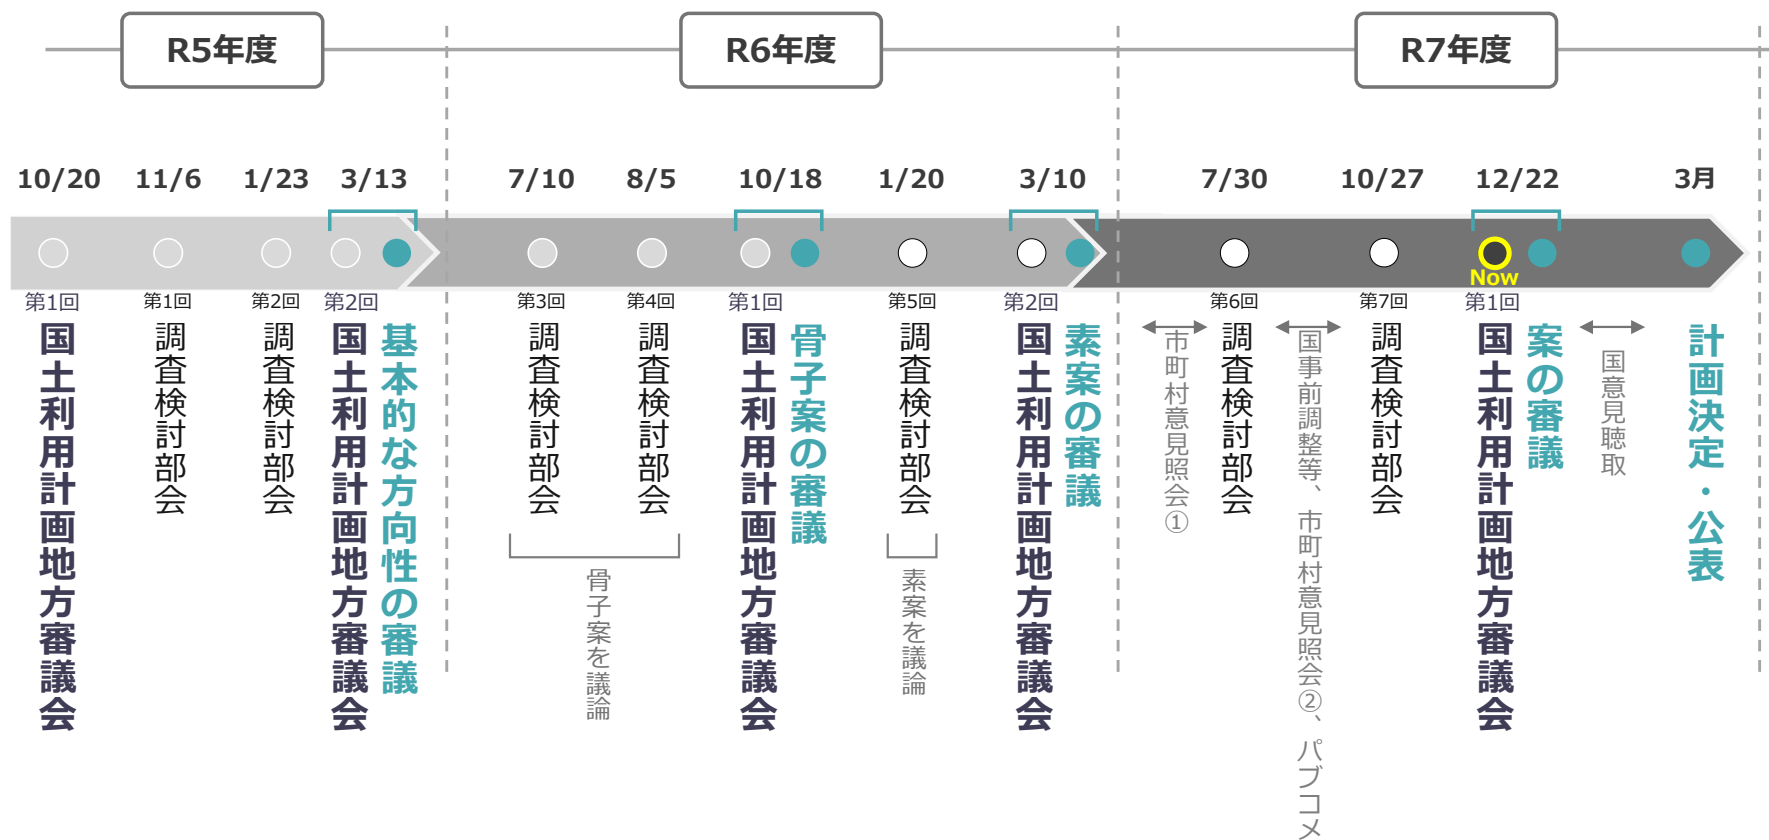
R5年度

R6年度

R7年度

10/20 11/6 1/23 3/13 7/10 8/5 10/18 1/20 3/10 7/30 10/27 12/22 3月

Now

第1回
国土利用計画地方審議会

第1回
調査検討部会

第2回
調査検討部会

第2回
国土利用計画地方審議会
基本的な方向性の審議

第3回
調査検討部会

第4回
調査検討部会

骨子案を議論

第1回
国土利用計画地方審議会
骨子案の審議

第5回
調査検討部会

素案を議論

第2回
国土利用計画地方審議会
素案の審議

市町村意見照会①

第6回
調査検討部会

国事前調整等、市町村意見照会②、パブコメ

第7回
調査検討部会

第1回
国土利用計画地方審議会
案の審議

国意見聴取

計画決定・公表